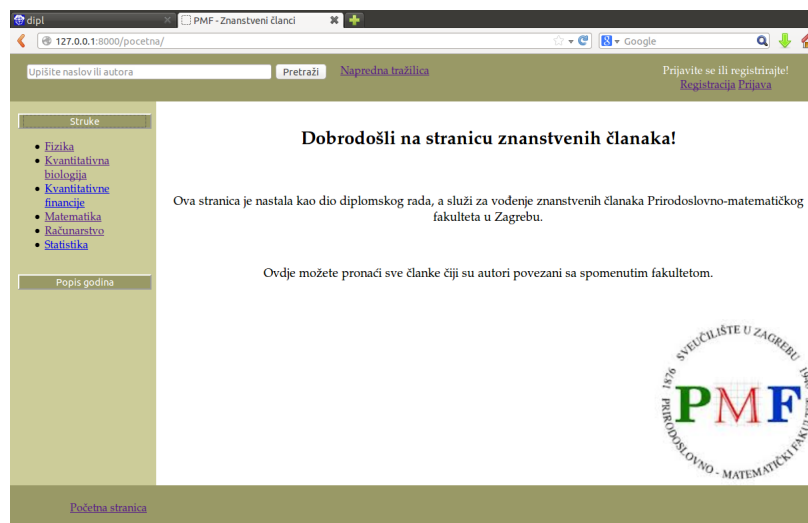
dipl
PMF - Znanstveni članci
127.0.0.1:8000/pocetna/
Google

Upišite naslov ili autora
Pretraži
Napredna tražilica

Prijavite se ili registrirajte!
Registracija Prijava

Struke

- Fizika
- Kvantitativna biologija
- Kvantitativne financije
- Matematika
- Računarstvo
- Statistika

Popis godina

Dobrodošli na stranicu znanstvenih članaka!

Ova stranica je nastala kao dio diplomskog rada, a služi za vođenje znanstvenih članaka Prirodoslovno-matematičkog fakulteta u Zagrebu.

Ovdje možete pronaći sve članke čiji su autori povezani sa spomenutim fakultetom.

SVEUČILIŠTE U ZAGREBU
1876
PMF
PRIRODOSLOVNO - MATEMATIČKI FAKU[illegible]

Početna stranica